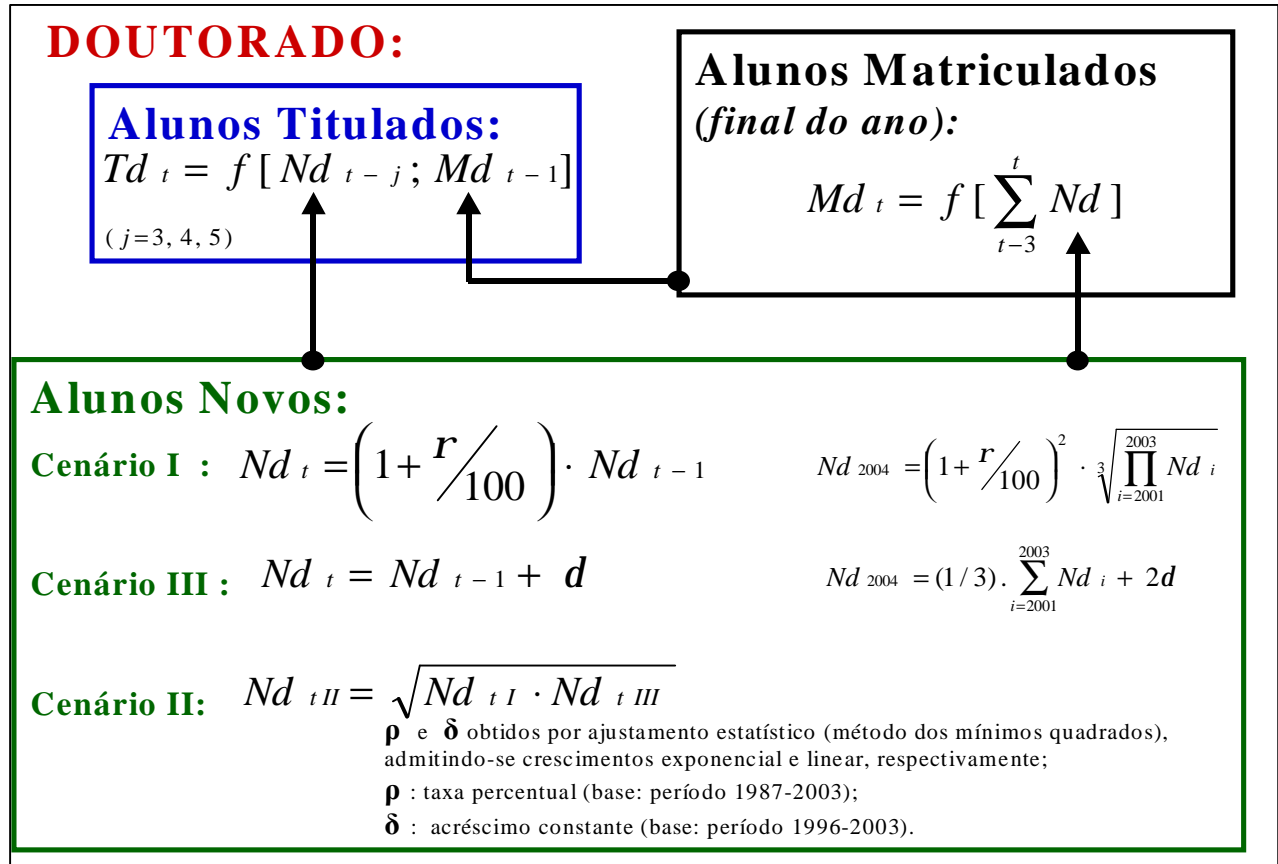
DOUTORADO:

Alunos Titulados:
$Td_t = f[Nd_{t-j}; Md_{t-1}]$
$(j = 3, 4, 5)$

Alunos Matriculados
(final do ano):
$Md_t = f[\sum_{t-3}^{t} Nd]$

Alunos Novos:
Cenário I : $Nd_t = \left(1 + \frac{r}{100}\right) \cdot Nd_{t-1}$ $Nd_{2004} = \left(1 + \frac{r}{100}\right)^2 \cdot \sqrt[3]{\prod_{i=2001}^{2003} Nd_i}$

Cenário III : $Nd_t = Nd_{t-1} + d$ $Nd_{2004} = (1/3) . \sum_{i=2001}^{2003} Nd_i + 2d$

Cenário II: $Nd_{tII} = \sqrt{Nd_{tI} \cdot Nd_{tIII}}$

$\rho$ e $\delta$ obtidos por ajustamento estatístico (método dos mínimos quadrados), admitindo-se crescimentos exponencial e linear, respectivamente;
$\rho$ : taxa percentual (base: período 1987-2003);
$\delta$ : acréscimo constante (base: período 1996-2003).